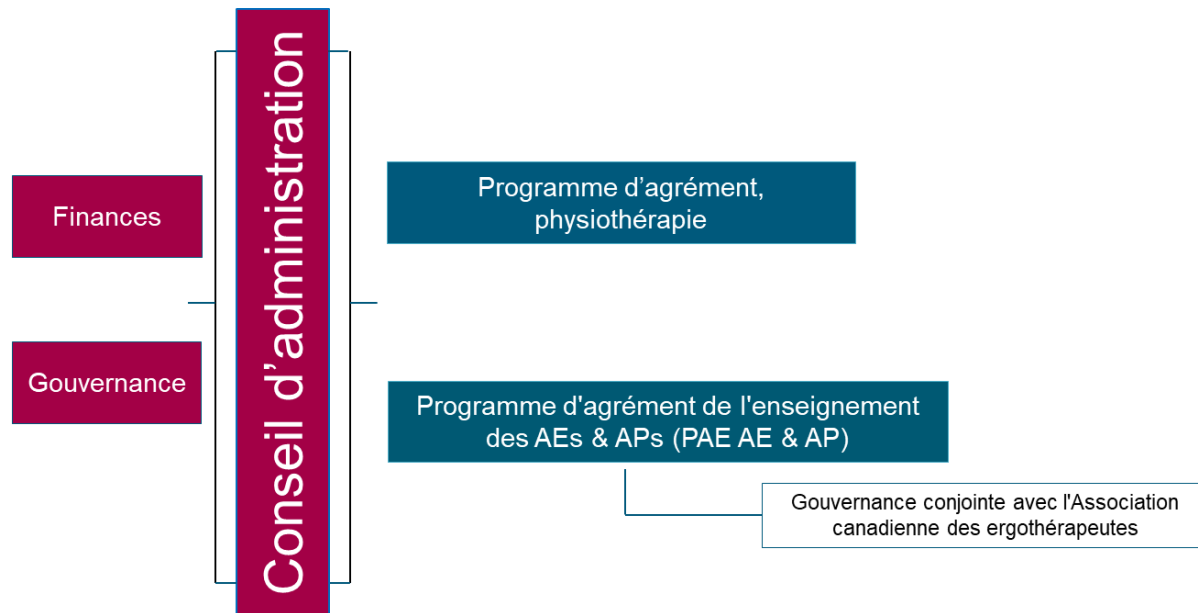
Conseil d’administration

Finances

Gouvernance

Programme d’agrément, physiothérapie

Programme d'agrément de l'enseignement des AEs & APs (PAE AE & AP)

Gouvernance conjointe avec l'Association canadienne des ergothérapeutes